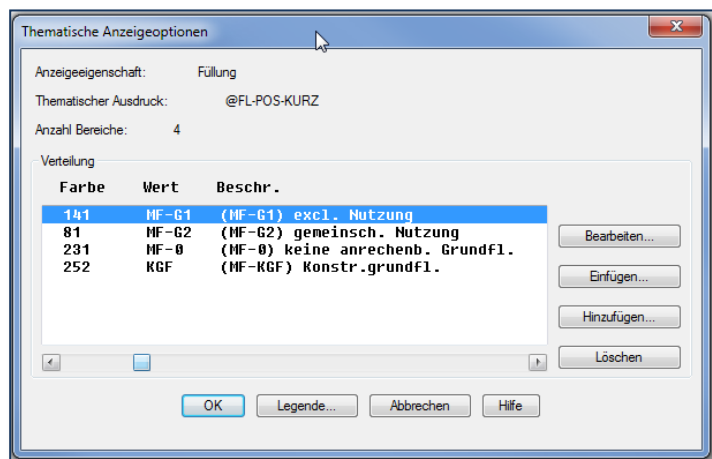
Thematische Anzeigeoptionen

Anzeigeeigenschaft: Füllung

Thematischer Ausdruck: @FL-POS-KURZ

Anzahl Bereiche: 4

Verteilung

| Farbe | Wert | Beschr. |
|---|---|---|
| 141 | MF-G1 | (MF-G1) excl. Nutzung |
| 81 | MF-G2 | (MF-G2) gemeinsch. Nutzung |
| 231 | MF-0 | (MF-0) keine anrechenb. Grundfl. |
| 252 | KGF | (MF-KGF) Konstr.grundfl. |

Bearbeiten...
Einfügen...
Hinzufügen...
Löschen

OK
Legende...
Abbrechen
Hilfe